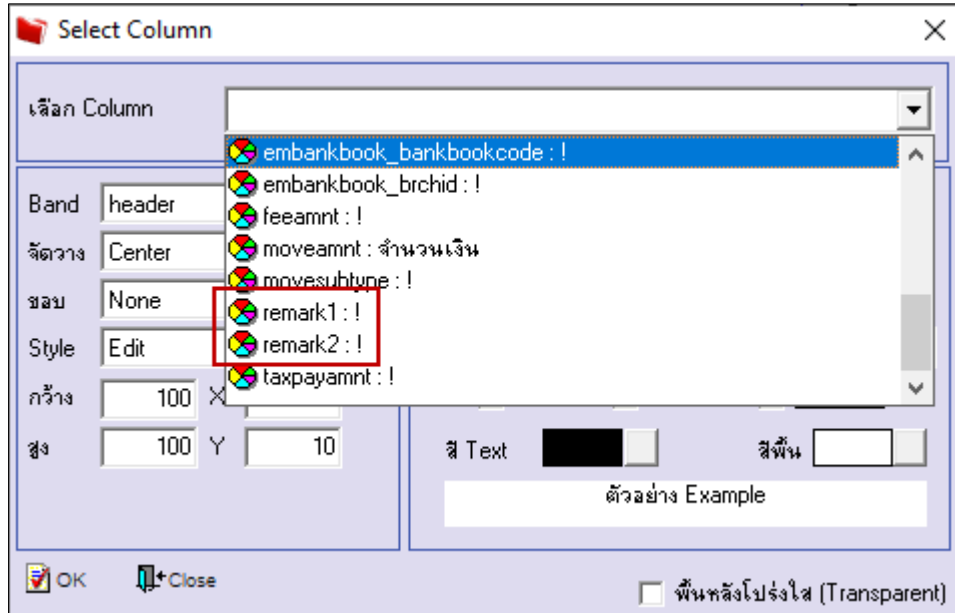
Select Column

เลือก Column

embankbook_bankbookcode : !
embankbook_brchid : !
feeamnt : !
moveamnt : จำนวนเงิน
movesubtype : !
remark1 : !
remark2 : !
taxpayamnt : !

Band header
จัดวาง Center
ขอบ None
Style Edit
กว้าง 100 X
สูง 100 Y 10

สี Text
สีพื้น

ตัวอย่าง Example

OK
Close

พื้นหลังโปร่งใส (Transparent)